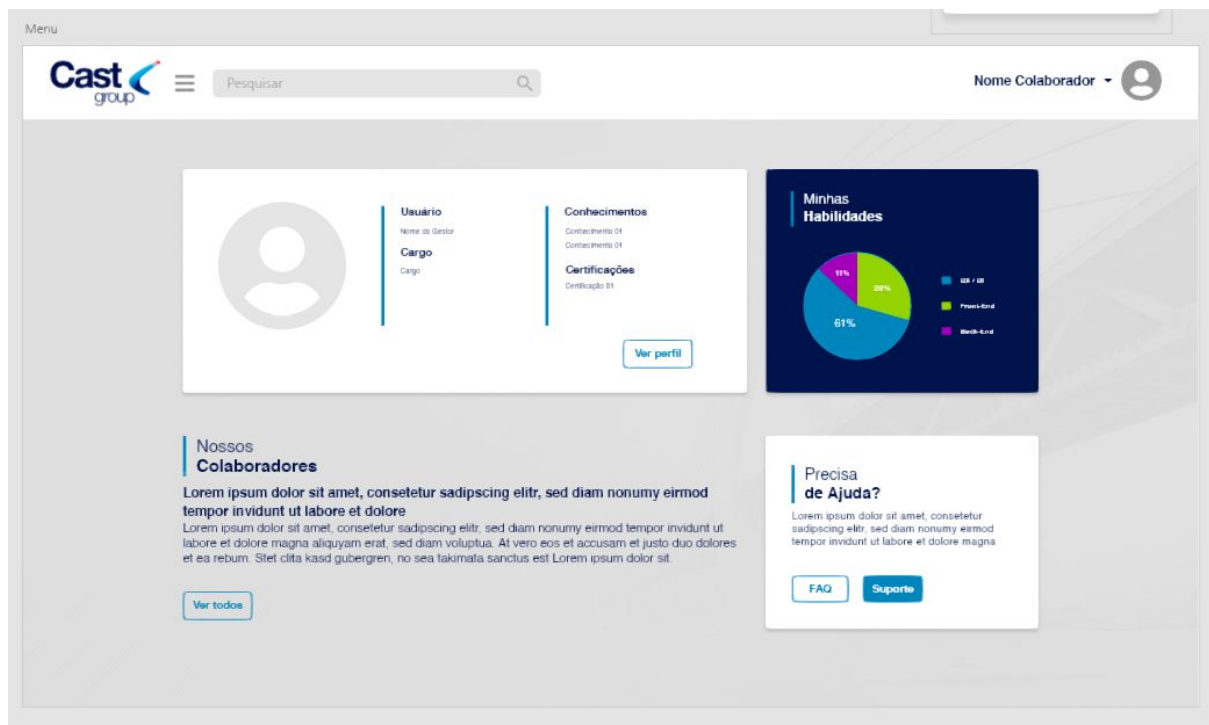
Menu

Cast group

Pesquisar

Nome Colaborador

Usuário
Nome do Gestor
Cargo
Cargo

Conhecimentos
Conhecimento 01
Conhecimento 01
Certificações
Certificação 01

Ver perfil

Minhas
Habilidades

11%
28%
61%

UX / UI
Front-End
Back-End

Nossos
Colaboradores

Lorem ipsum dolor sit amet, consetetur sadipscing elitr, sed diam nonumy eirmod tempor invidunt ut labore et dolore
Lorem ipsum dolor sit amet, consetetur sadipscing elitr, sed diam nonumy eirmod tempor invidunt ut labore et dolore magna aliquyam erat, sed diam voluptua. At vero eos et accusam et justo duo dolores et ea rebum. Stet clita kasd gubergren, no sea takimata sanctus est Lorem ipsum dolor sit.

Ver todos

Precisa
de Ajuda?

Lorem ipsum dolor sit amet, consetetur sadipscing elitr, sed diam nonumy eirmod tempor invidunt ut labore et dolore magna

FAQ
Suporte